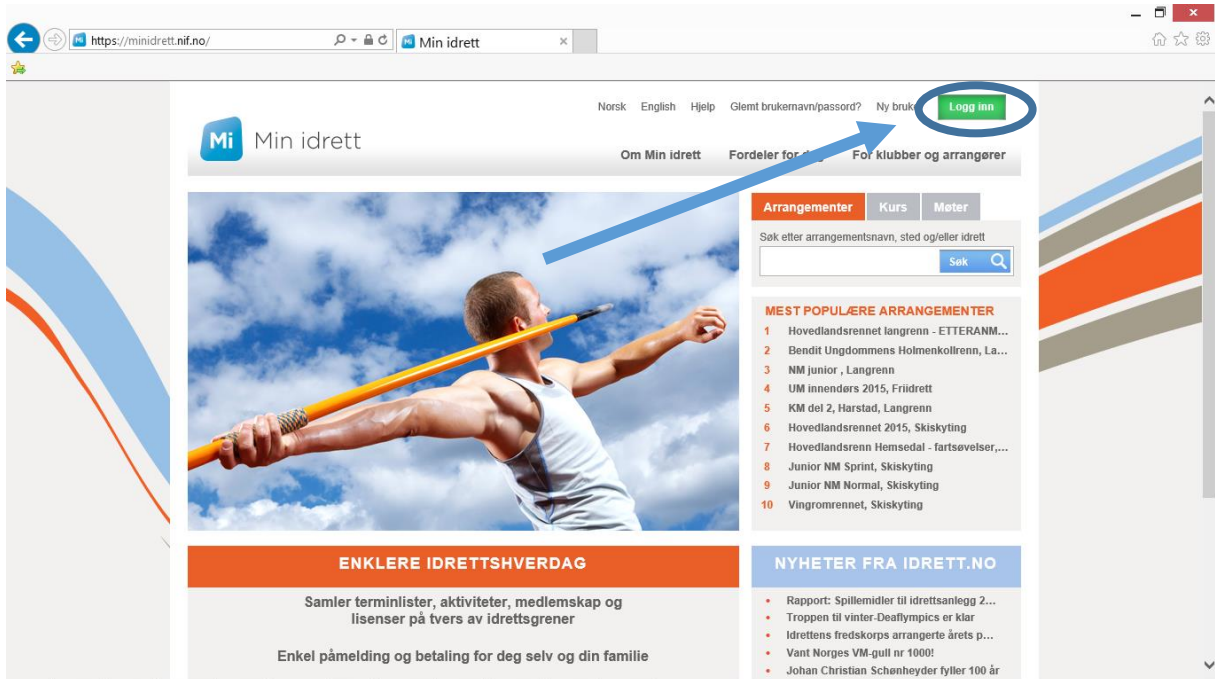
https://minidrett.nif.no/

Min idrett

Norsk English Hjelp Glemt brukernavn/passord? Ny bruk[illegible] Logg inn

Mi Min idrett

Om Min idrett Fordeler for d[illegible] For klubber og arrangører

Arrangementer Kurs Møter

Søk etter arrangementsnavn, sted og/eller idrett

Søk

MEST POPULÆRE ARRANGEMENTER

1 Hovedlandsrennet langrenn - ETTERANM...
2 Bendit Ungdommens Holmenkollrenn, La...
3 NM junior , Langrenn
4 UM innendørs 2015, Friidrett
5 KM del 2, Harstad, Langrenn
6 Hovedlandsrennet 2015, Skiskyting
7 Hovedlandsrenn Hemsedal - fartsøvelser,...
8 Junior NM Sprint, Skiskyting
9 Junior NM Normal, Skiskyting
10 Vingromrennet, Skiskyting

ENKLERE IDRETTSHVERDAG

Samler terminlister, aktiviteter, medlemskap og lisenser på tvers av idrettsgrener

Enkel påmelding og betaling for deg selv og din familie

NYHETER FRA IDRETT.NO

• Rapport: Spillemidler til idrettsanlegg 2...
• Troppen til vinter-Deaflympics er klar
• Idrettens fredskorps arrangerte årets p...
• Vant Norges VM-gull nr 1000!
• Johan Christian Schønheyder fyller 100 år